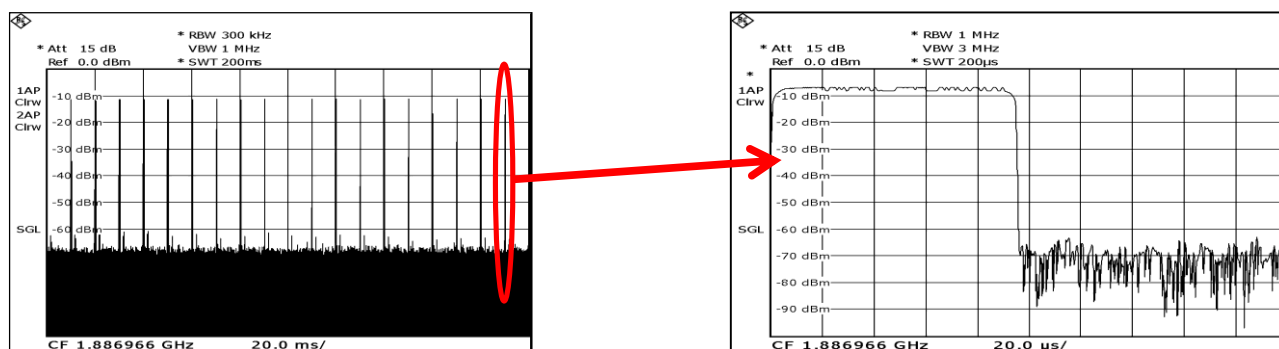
* RBW 300 kHz
* Att 15 dB VBW 1 MHz
Ref 0.0 dBm * SWT 200ms

1AP
Clrw
2AP
Clrw

-10 dBm
-20 dBm
-30 dBm
-40 dBm
-50 dBm
SGL -60 dBm

CF 1.886966 GHz 20.0 ms/

* RBW 1 MHz
* Att 15 dB VBW 3 MHz
Ref 0.0 dBm * SWT 200µs

*
1AP
Clrw

-10 dBm
-20 dBm
-30 dBm
-40 dBm
-50 dBm
SGL -60 dBm
-70 dBm
-80 dBm
-90 dBm

CF 1.886966 GHz 20.0 µs/